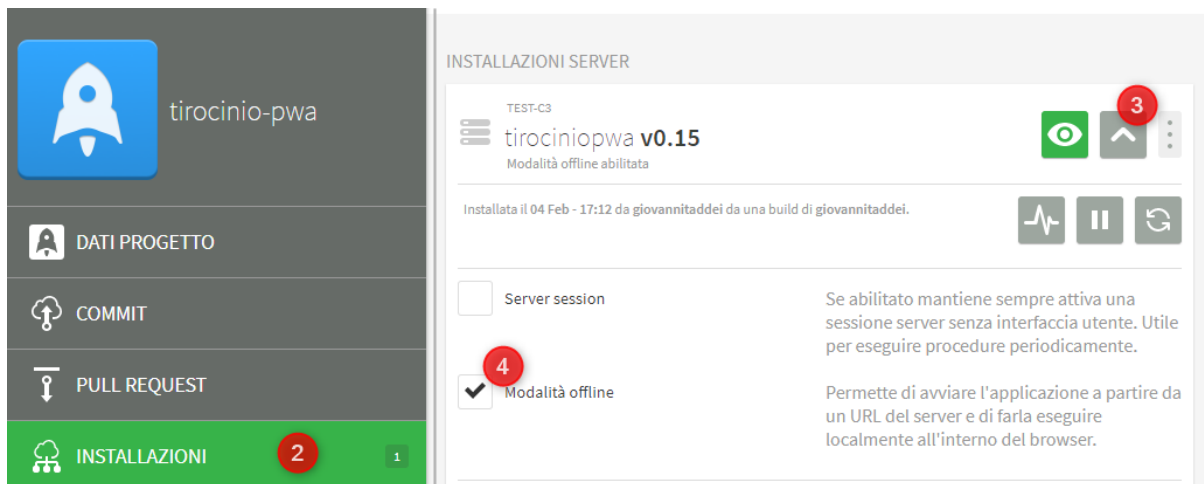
tirocinio-pwa

DATI PROGETTO

COMMIT

PULL REQUEST

INSTALLAZIONI 2 1

INSTALLAZIONI SERVER

TEST-C3

tirociniopwa **v0.15**

Modalità offline abilitata

3

Installata il **04 Feb - 17:12** da **giovannitaddei** da una build di **giovannitaddei**.

Server session

Se abilitato mantiene sempre attiva una sessione server senza interfaccia utente. Utile per eseguire procedure periodicamente.

4

Modalità offline

Permette di avviare l'applicazione a partire da un URL del server e di farla eseguire localmente all'interno del browser.